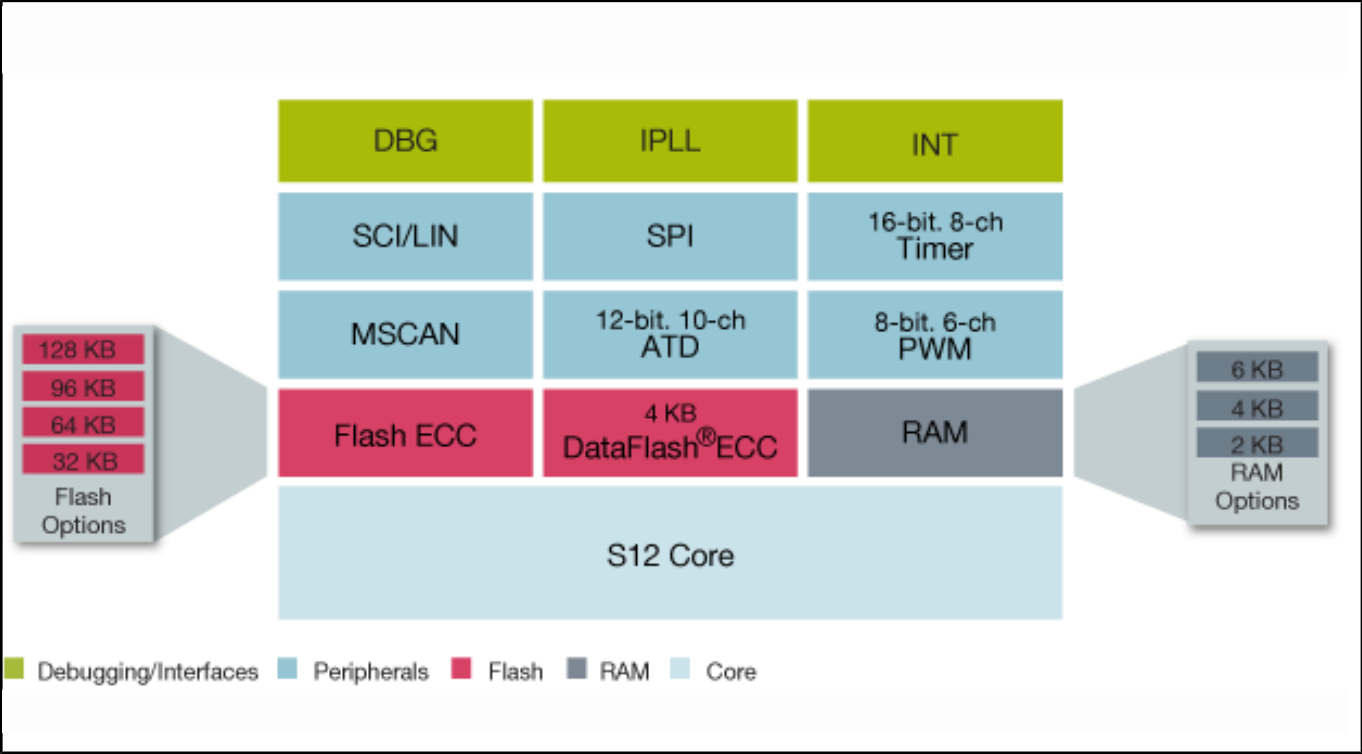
128 KB
96 KB
64 KB
32 KB
Flash Options

DBG

IPLL

INT

SCI/LIN

SPI

16-bit. 8-ch Timer

MSCAN

12-bit. 10-ch ATD

8-bit. 6-ch PWM

Flash ECC

4 KB DataFlash®ECC

RAM

S12 Core

6 KB
4 KB
2 KB
RAM Options

Debugging/Interfaces Peripherals Flash RAM Core